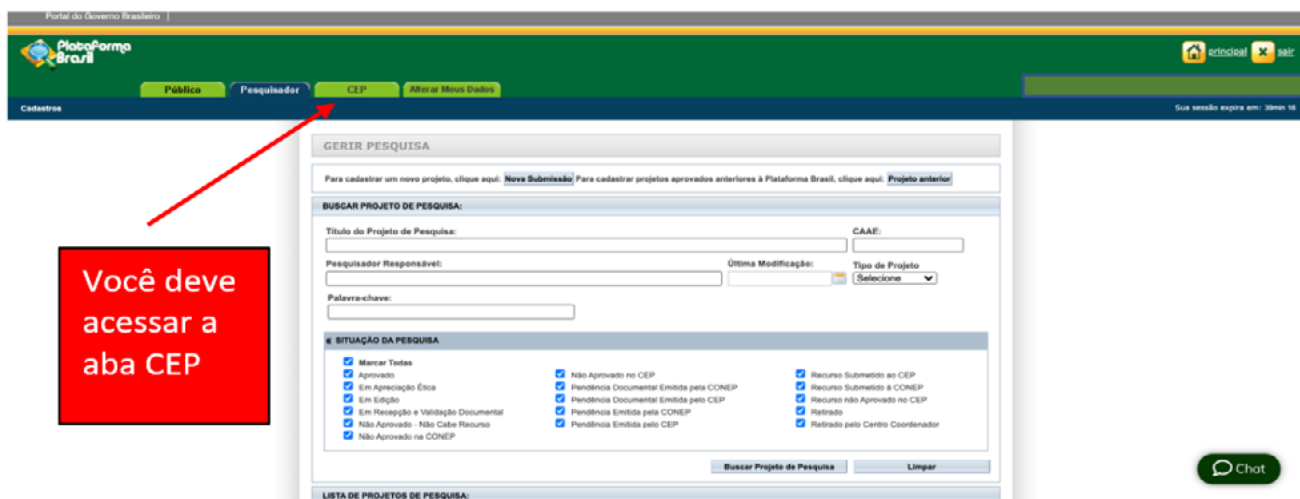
Portal do Governo Brasileiro |

Plataforma Brasil

principal sair

Público Pesquisador CEP Alterar Meus Dados

Cadastros

Sua sessão expira em: 39min 16

GERIR PESQUISA

Para cadastrar um novo projeto, clique aqui: Nova Submissão Para cadastrar projetos aprovados anteriores à Plataforma Brasil, clique aqui: Projeto anterior

BUSCAR PROJETO DE PESQUISA:

Título do Projeto de Pesquisa:

CAAE:

Pesquisador Responsável:

Última Modificação:

Tipo de Projeto

Selecione

Palavra-chave:

Você deve acessar a aba CEP

SITUAÇÃO DA PESQUISA

Marcar Todas
Aprovado
Em Apreciação Ética
Em Edição
Em Recepção e Validação Documental
Não Aprovado - Não Cabe Recurso
Não Aprovado na CONEP

Não Aprovado no CEP
Pendência Documental Emitida pela CONEP
Pendência Documental Emitida pelo CEP
Pendência Emitida pela CONEP
Pendência Emitida pelo CEP

Recurso Submetido ao CEP
Recurso Submetido à CONEP
Recurso não Aprovado no CEP
Retirado
Retirado pelo Centro Coordenador

Buscar Projeto de Pesquisa

Limpar

Chat

LISTA DE PROJETOS DE PESQUISA: